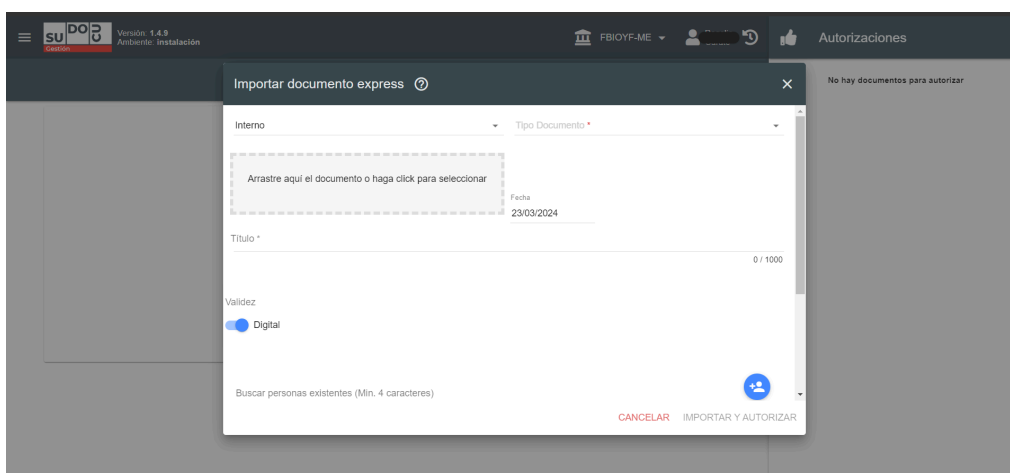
SUDOCU
Gestión
Versión: 1.4.9
Ambiente: instalación

FBIOYF-ME

Autorizaciones

No hay documentos para autorizar

Importar documento express

Interno

Tipo Documento *

Arrastre aquí el documento o haga click para seleccionar

Fecha
23/03/2024

Título *

0 / 1000

Validez

Digital

Buscar personas existentes (Min. 4 caracteres)

CANCELAR IMPORTAR Y AUTORIZAR